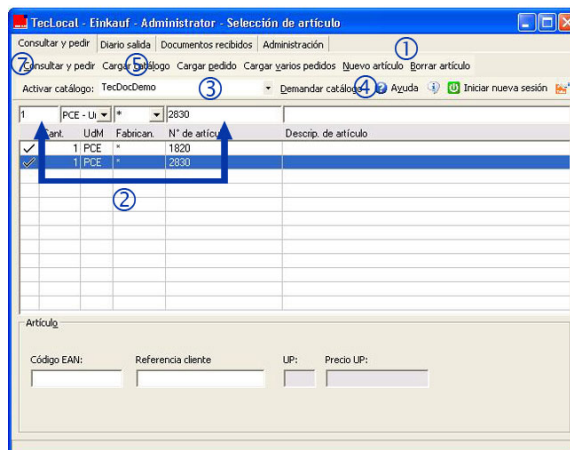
TecLocal - Einkauf - Administrator - Selección de artículo

Consultar y pedir | Diario salida | Documentos recibidos | Administración

①

⑦ Consultar y pedir | Cargar ⑤ catálogo | Cargar pedido | Cargar varios pedidos | Nuevo artículo | Borrar artículo

Activar catálogo: TecDocDemo ③ | Demandar catálogo ④ | Ayuda | Iniciar nueva sesión

1 | PCE - U | * | 2830

| | Cant. | UdM | Fabrican. | N° de artícu | Descrip. de artículo |
|---|---|---|---|---|---|
| ✓ | 1 | PCE | * | 1820 | |
| ✓ | 1 | PCE | * | 2830 | |

②

Artículo

Código EAN: | Referencia cliente | UP: | Precio UP: